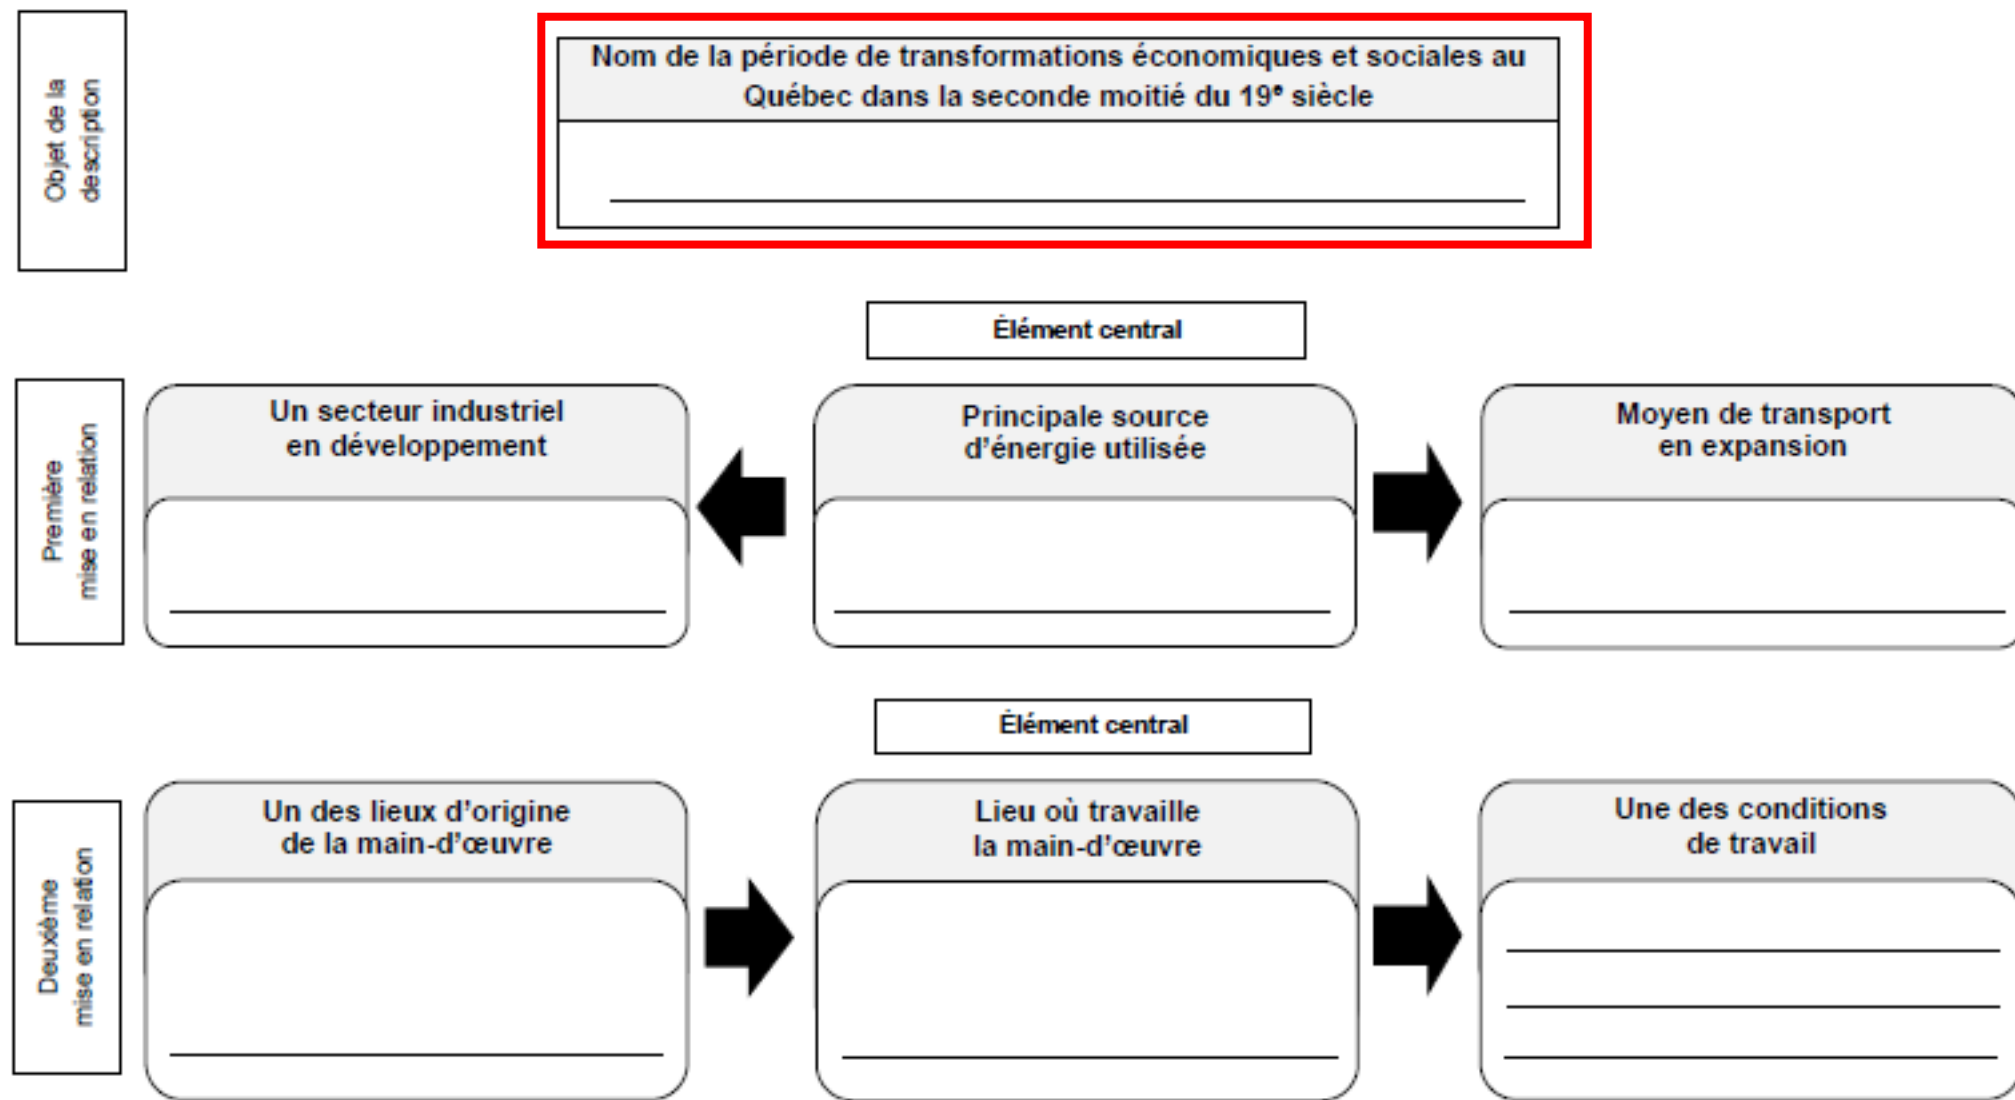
Objet de la description

Nom de la période de transformations économiques et sociales au Québec dans la seconde moitié du 19$^e$ siècle

Élément central

Première mise en relation

Un secteur industriel en développement

Principale source d'énergie utilisée

Moyen de transport en expansion

Élément central

Deuxième mise en relation

Un des lieux d'origine de la main-d'œuvre

Lieu où travaille la main-d'œuvre

Une des conditions de travail